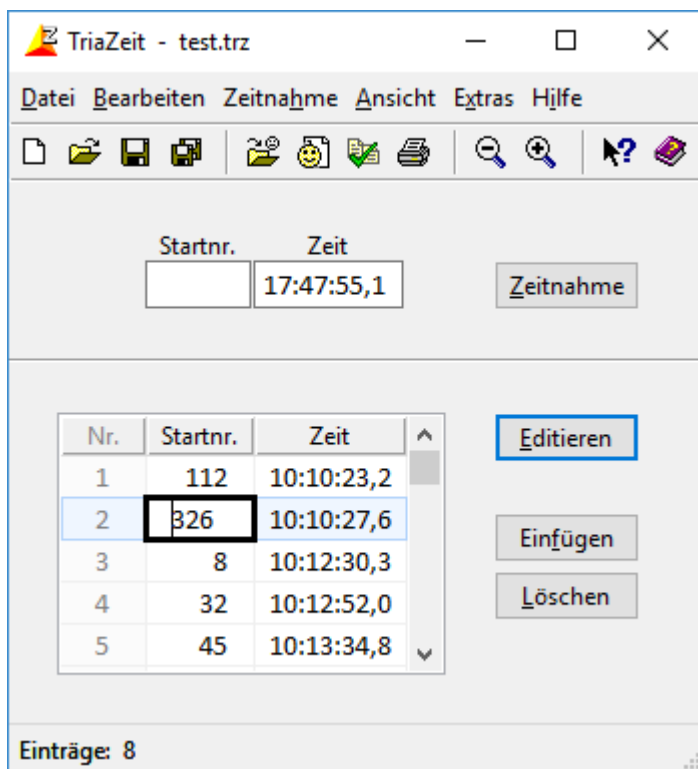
TriaZeit - test.trz

Datei Bearbeiten Zeitnahme Ansicht Extras Hilfe

Startnr. Zeit
17:47:55,1

Zeitnahme

| Nr. | Startnr. | Zeit |
|---|---|---|
| 1 | 112 | 10:10:23,2 |
| 2 | 326 | 10:10:27,6 |
| 3 | 8 | 10:12:30,3 |
| 4 | 32 | 10:12:52,0 |
| 5 | 45 | 10:13:34,8 |

Editieren

Einfügen

Löschen

Einträge: 8